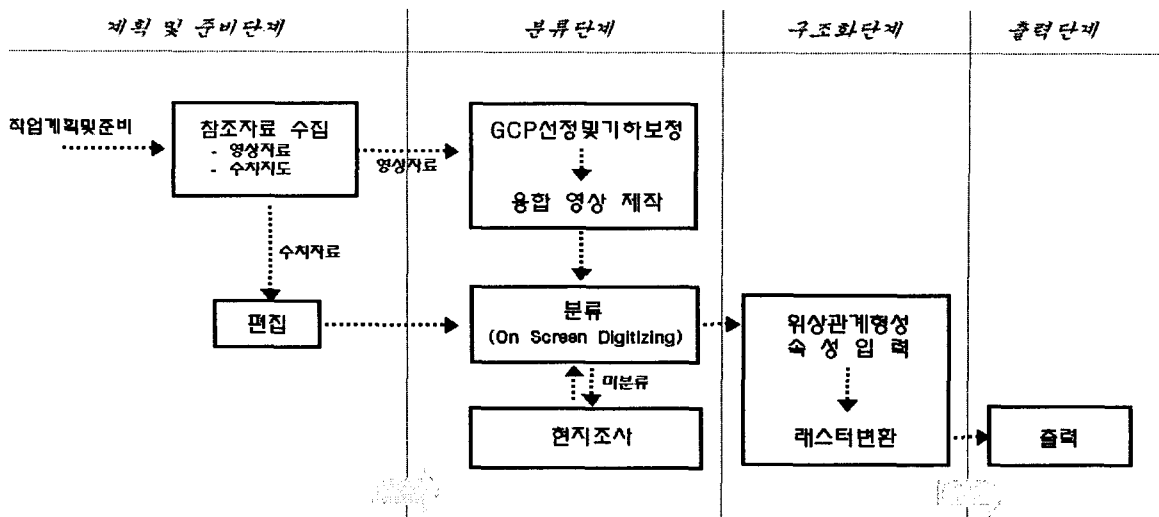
계획 및 준비단계

분류단계

구조화단계

출력단계

작업계획및준비

참조자료 수집
- 영상자료
- 수치지도

영상자료

GCP선정및기하보정

융합 영상 제작

수치자료

편집

분류
(On Screen Digitizing)

미분류

현지조사

위상관계형성
속성입력

래스터변환

출력